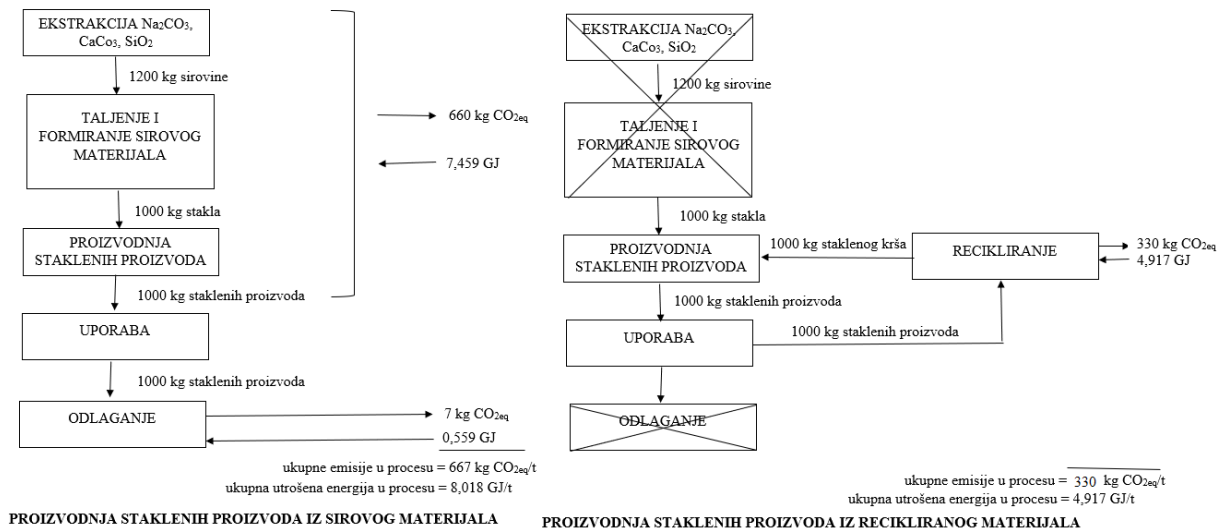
EKSTRAKCIJA $Na_2CO_3$, $CaCo_3$, $SiO_2$

1200 kg sirovine

TALJENJE I FORMIRANJE SIROVOG MATERIJALA

660 kg $CO_{2eq}$

7,459 GJ

1000 kg stakla

PROIZVODNJA STAKLENIH PROIZVODA

1000 kg staklenih proizvoda

UPORABA

1000 kg staklenih proizvoda

ODLAGANJE

7 kg $CO_{2eq}$

0,559 GJ

ukupne emisije u procesu = 667 kg $CO_{2eq}$/t
ukupna utrošena energija u procesu = 8,018 GJ/t

PROIZVODNJA STAKLENIH PROIZVODA IZ SIROVOG MATERIJALA

EKSTRAKCIJA $Na_2CO_3$, $CaCo_3$, $SiO_2$

1200 kg sirovine

TALJENJE I FORMIRANJE SIROVOG MATERIJALA

1000 kg stakla

PROIZVODNJA STAKLENIH PROIZVODA

1000 kg staklenog krša

RECIKLIRANJE

330 kg $CO_{2eq}$

4,917 GJ

1000 kg staklenih proizvoda

UPORABA

1000 kg staklenih proizvoda

ODLAGANJE

ukupne emisije u procesu = 330 kg $CO_{2eq}$/t
ukupna utrošena energija u procesu = 4,917 GJ/t

PROIZVODNJA STAKLENIH PROIZVODA IZ RECIKLIRANOG MATERIJALA